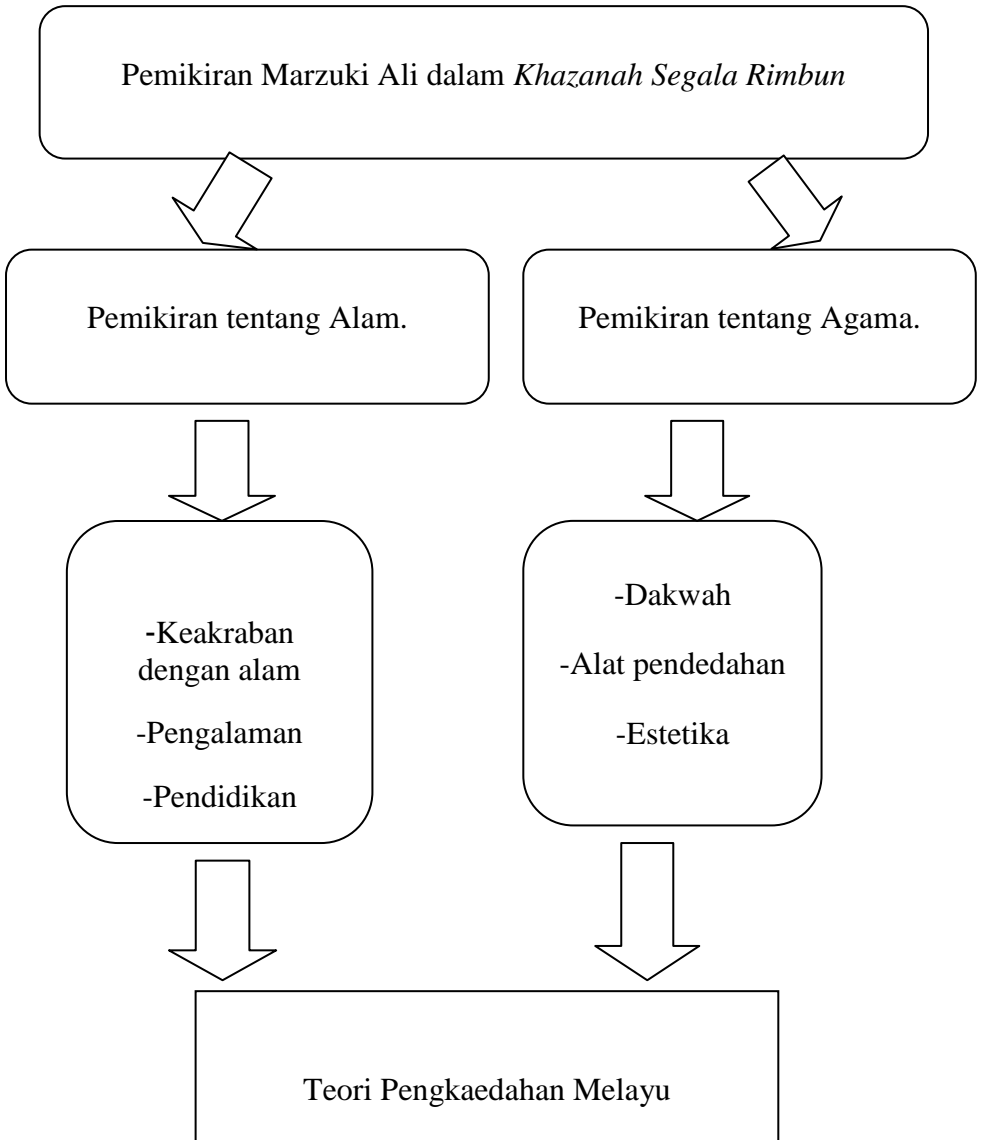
Pemikiran Marzuki Ali dalam *Khazanah Segala Rimbun*

Pemikiran tentang Alam.

Pemikiran tentang Agama.

-Keakraban dengan alam

-Pengalaman

-Pendidikan

-Dakwah

-Alat pendedahan

-Estetika

Teori Pengkaedahan Melayu